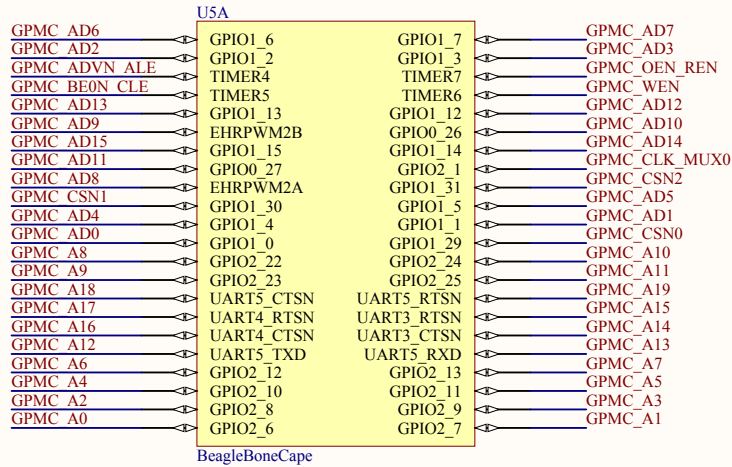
U5A

GPMC_AD6 GPIO1_6
GPMC_AD2 GPIO1_2
GPMC_ADVN_ALE TIMER4
GPMC_BE0N_CLE TIMER5
GPMC_AD13 GPIO1_13
GPMC_AD9 EHRPWM2B
GPMC_AD15 GPIO1_15
GPMC_AD11 GPIO0_27
GPMC_AD8 EHRPWM2A
GPMC_CSN1 GPIO1_30
GPMC_AD4 GPIO1_4
GPMC_AD0 GPIO1_0
GPMC_A8 GPIO2_22
GPMC_A9 GPIO2_23
GPMC_A18 UART5_CTSN
GPMC_A17 UART4_RTSN
GPMC_A16 UART4_CTSN
GPMC_A12 UART5_TXD
GPMC_A6 GPIO2_12
GPMC_A4 GPIO2_10
GPMC_A2 GPIO2_8
GPMC_A0 GPIO2_6

GPIO1_7 GPMC_AD7
GPIO1_3 GPMC_AD3
TIMER7 GPMC_OEN_REN
TIMER6 GPMC_WEN
GPIO1_12 GPMC_AD12
GPIO0_26 GPMC_AD10
GPIO1_14 GPMC_AD14
GPIO2_1 GPMC_CLK_MUX0
GPIO1_31 GPMC_CSN2
GPIO1_5 GPMC_AD5
GPIO1_1 GPMC_AD1
GPIO1_29 GPMC_CSN0
GPIO2_24 GPMC_A10
GPIO2_25 GPMC_A11
UART5_RTSN GPMC_A19
UART3_RTSN GPMC_A15
UART3_CTSN GPMC_A14
UART5_RXD GPMC_A13
GPIO2_13 GPMC_A7
GPIO2_11 GPMC_A5
GPIO2_9 GPMC_A3
GPIO2_7 GPMC_A1

BeagleBoneCape